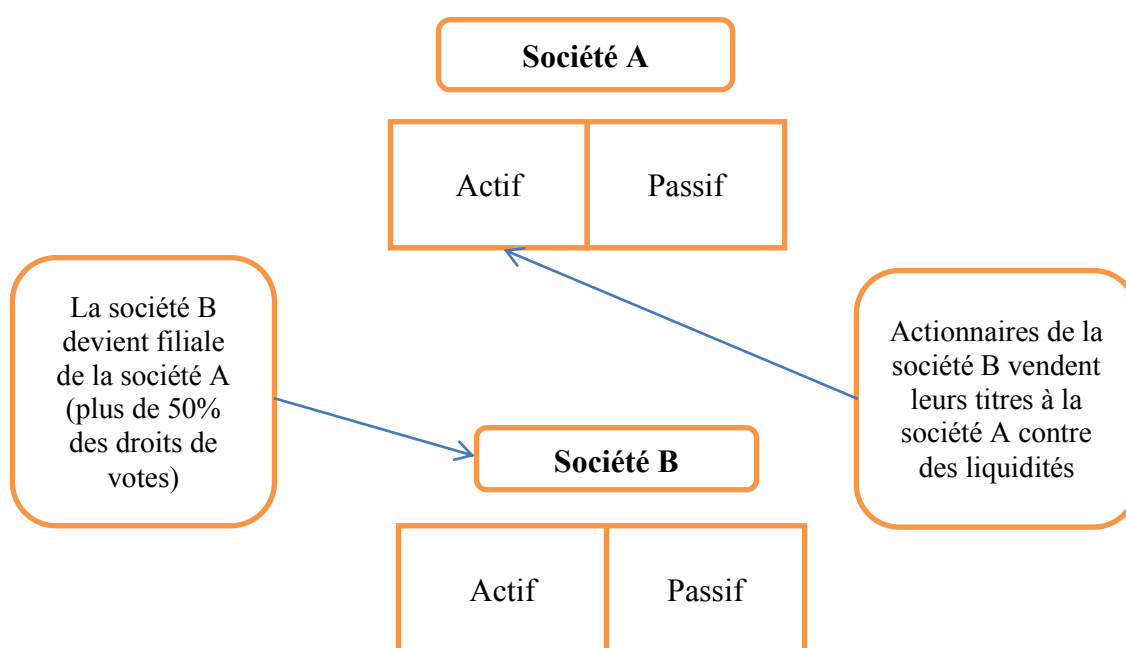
Société A

Actif | Passif

La société B devient filiale de la société A (plus de 50% des droits de votes)

Actionnaires de la société B vendent leurs titres à la société A contre des liquidités

Société B

Actif | Passif